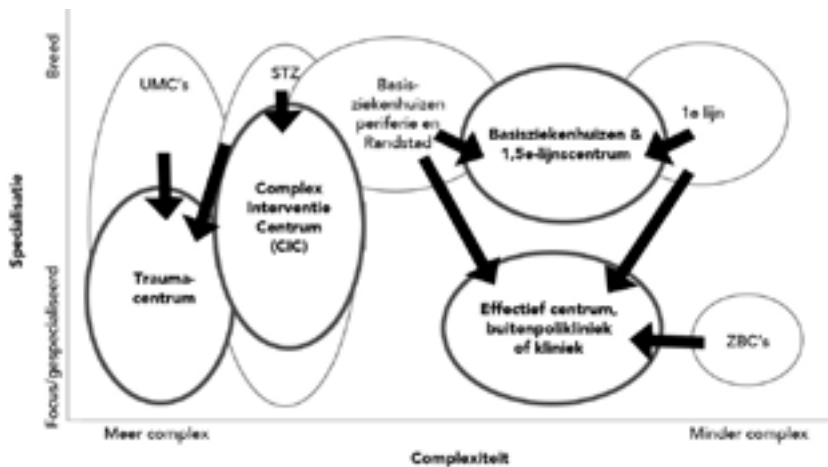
Breed

Specialisatie

Focus/gespecialiseerd

UMC's

STZ

Basisziekenhuizen periferie en Randstad

Basisziekenhuizen & 1,5e-lijnscentrum

1e lijn

Complex Interventie Centrum (CIC)

Traumacentrum

Effectief centrum, buitenpolikliniek of kliniek

ZBC's

Meer complex

Complexiteit

Minder complex